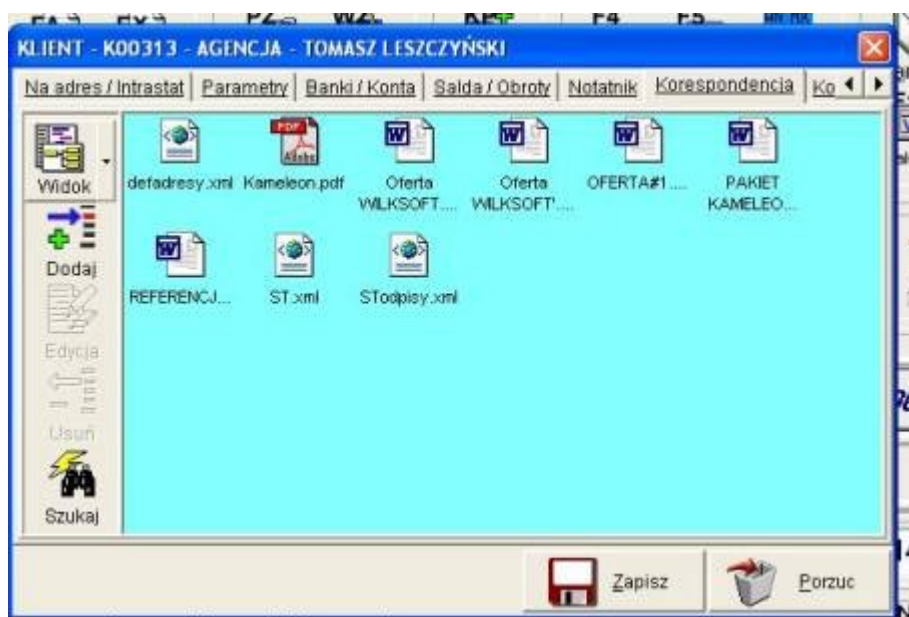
KLIENT - K00313 - AGENCJA - TOMASZ LESZCZYŃSKI

Na adres / Intrastat | Parametry | Banki / Konta | Salda / Obroty | Notatnik | Korespondencja | Ko

Widok
Dodaj
Edycja
Usuń
Szukaj

defadresy.xml
Kameleon.pdf
Oferta WILKSOFT....
Oferta WILKSOFT'....
OFERTA#1 ....
PAKIET KAMELEO...
REFERENCJ...
ST.xml
STodpisy.xml

Zapisz
Porzuc